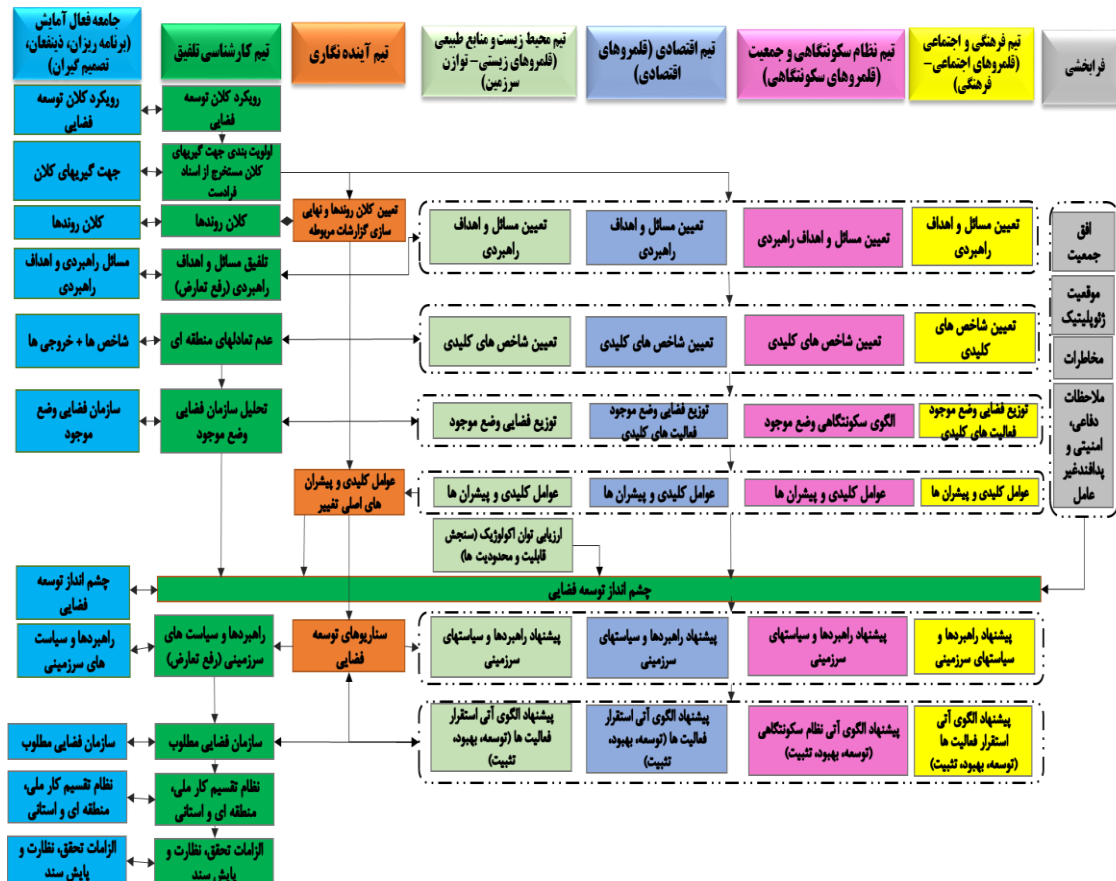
فرابخشی

تیم فرهنگی و اجتماعی (قلمروهای اجتماعی- فرهنگی)

تیم نظام سکونتگاهی و جمعیت (قلمروهای سکونتگاهی)

تیم اقتصادی (قلمروهای اقتصادی)

تیم محیط زیست و منابع طبیعی (قلمروهای زیستی- توازن سرزمین)

تیم آینده نگاری

تیم کارشناسی تلفیق

جامعه فعال آمایش (برنامه ریزان، ذینفعان، تصمیم گیران)

رویکرد کلان توسعه فضایی

رویکرد کلان توسعه فضایی

اولویت بندی جهت گیریهای کلان مستخرج از اسناد فرادست

جهت گیریهای کلان

تعیین کلان روندها و نهایی سازی گزارشات مربوطه

کلان روندها

کلان روندها

تلفیق مسائل و اهداف راهبردی (رفع تعارض)

مسائل راهبردی و اهداف راهبردی

افق جمعیت

تعیین مسائل و اهداف راهبردی

تعیین مسائل و اهداف راهبردی

تعیین مسائل و اهداف راهبردی

تعیین مسائل و اهداف راهبردی

موقعیت ژئوپلیتیک

مخاطرات

ملاحظات دفاعی، امنیتی و پدافندغیر عامل

تعیین شاخص های کلیدی

تعیین شاخص های کلیدی

تعیین شاخص های کلیدی

تعیین شاخص های کلیدی

عدم تعادلهای منطقه ای

شاخص ها + خروجی ها

توزیع فضایی وضع موجود فعالیت های کلیدی

الگوی سکونتگاهی وضع موجود

توزیع فضایی وضع موجود فعالیت های کلیدی

توزیع فضایی وضع موجود

تحلیل سازمان فضایی وضع موجود

سازمان فضایی وضع موجود

عوامل کلیدی و پیشران ها

عوامل کلیدی و پیشران ها

عوامل کلیدی و پیشران ها

عوامل کلیدی و پیشران ها

عوامل کلیدی و پیشران های اصلی تغییر

ارزیابی توان اکولوژیک (سنجش قابلیت و محدودیت ها)

چشم انداز توسعه فضایی

چشم انداز توسعه فضایی

پیشنهاد راهبردها و سیاستهای سرزمینی

پیشنهاد راهبردها و سیاستهای سرزمینی

پیشنهاد راهبردها و سیاستهای سرزمینی

پیشنهاد راهبردها و سیاستهای سرزمینی

سناریوهای توسعه فضایی

راهبردها و سیاست های سرزمینی (رفع تعارض)

راهبردها و سیاست های سرزمینی

پیشنهاد الگوی آتی استقرار فعالیت ها (توسعه، بهبود، تثبیت)

پیشنهاد الگوی آتی نظام سکونتگاهی (توسعه، بهبود، تثبیت)

پیشنهاد الگوی آتی استقرار فعالیت ها (توسعه، بهبود، تثبیت)

پیشنهاد الگوی آتی استقرار فعالیت ها (توسعه، بهبود، تثبیت)

سازمان فضایی مطلوب

سازمان فضایی مطلوب

نظام تقسیم کار ملی، منطقه ای و استانی

نظام تقسیم کار ملی، منطقه ای و استانی

الزامات تحقق، نظارت و پایش سند

الزامات تحقق، نظارت و پایش سند